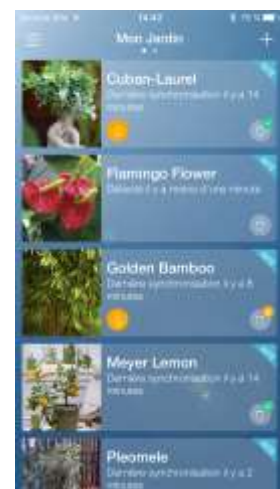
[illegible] 14:42 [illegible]

Mon Jardin

+

Cuban-Laurel
Dernière synchronisation il y a 14 minutes

Flamingo Flower
Détecté il y a moins d'une minute

Golden Bamboo
Dernière synchronisation il y a 8 minutes

Meyer Lemon
Dernière synchronisation il y a 14 minutes

Pleomele
Dernière synchronisation il y a 2 minutes